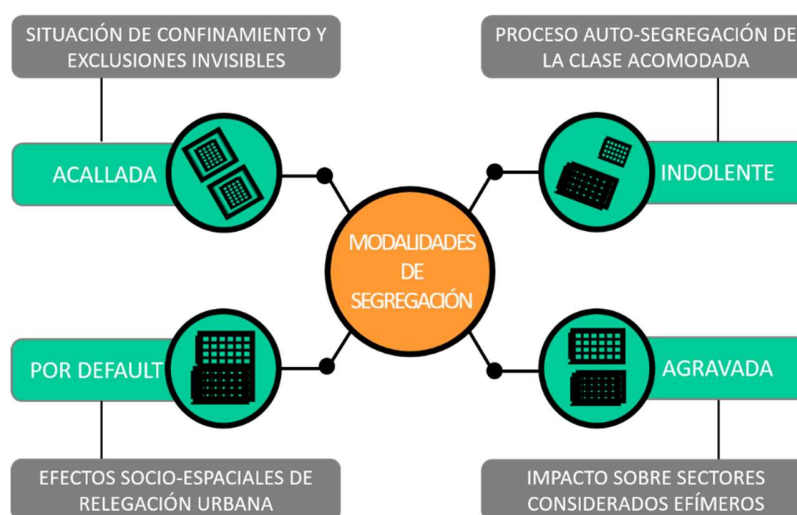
SITUACIÓN DE CONFINAMIENTO Y EXCLUSIONES INVISIBLES

PROCESO AUTO-SEGREGACIÓN DE LA CLASE ACOMODADA

ACALLADA

INDOLENTE

MODALIDADES DE SEGREGACIÓN

POR DEFAULT

AGRAVADA

EFECTOS SOCIO-ESPACIALES DE RELEGACIÓN URBANA

IMPACTO SOBRE SECTORES CONSIDERADOS EFÍMEROS